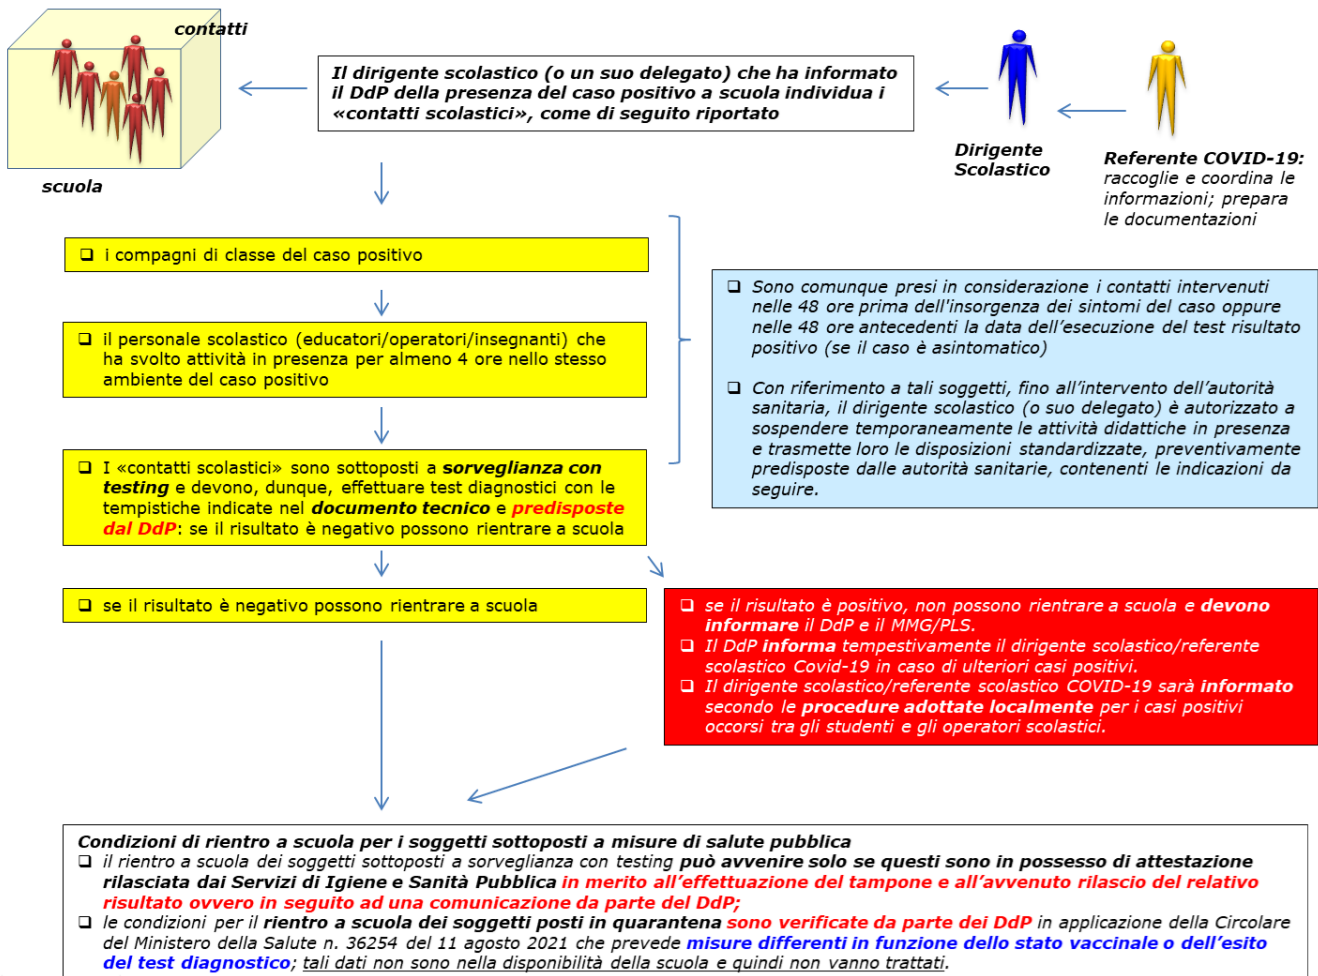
contatti

scuola

Il dirigente scolastico (o un suo delegato) che ha informato il DdP della presenza del caso positivo a scuola individua i «contatti scolastici», come di seguito riportato

Dirigente Scolastico

Referente COVID-19: raccoglie e coordina le informazioni; prepara le documentazioni

❑ i compagni di classe del caso positivo

❑ il personale scolastico (educatori/operatori/insegnanti) che ha svolto attività in presenza per almeno 4 ore nello stesso ambiente del caso positivo

❑ I «contatti scolastici» sono sottoposti a **sorveglianza con testing** e devono, dunque, effettuare test diagnostici con le tempistiche indicate nel **documento tecnico** e **predisposte dal DdP**: se il risultato è negativo possono rientrare a scuola

❑ Sono comunque presi in considerazione i contatti intervenuti nelle 48 ore prima dell'insorgenza dei sintomi del caso oppure nelle 48 ore antecedenti la data dell'esecuzione del test risultato positivo (se il caso è asintomatico)

❑ Con riferimento a tali soggetti, fino all'intervento dell'autorità sanitaria, il dirigente scolastico (o suo delegato) è autorizzato a sospendere temporaneamente le attività didattiche in presenza e trasmette loro le disposizioni standardizzate, preventivamente predisposte dalle autorità sanitarie, contenenti le indicazioni da seguire.

❑ se il risultato è negativo possono rientrare a scuola

❑ se il risultato è positivo, non possono rientrare a scuola e **devono informare** il DdP e il MMG/PLS.
❑ Il DdP **informa** tempestivamente il dirigente scolastico/referente scolastico Covid-19 in caso di ulteriori casi positivi.
❑ Il dirigente scolastico/referente scolastico COVID-19 sarà **informato** secondo le **procedure adottate localmente** per i casi positivi occorsi tra gli studenti e gli operatori scolastici.

**Condizioni di rientro a scuola per i soggetti sottoposti a misure di salute pubblica**
❑ il rientro a scuola dei soggetti sottoposti a sorveglianza con testing **può avvenire solo se questi sono in possesso di attestazione rilasciata dai Servizi di Igiene e Sanità Pubblica in merito all'effettuazione del tampone e all'avvenuto rilascio del relativo risultato ovvero in seguito ad una comunicazione da parte del DdP;**
❑ le condizioni per il **rientro a scuola dei soggetti posti in quarantena sono verificate da parte dei DdP** in applicazione della Circolare del Ministero della Salute n. 36254 del 11 agosto 2021 che prevede **misure differenti in funzione dello stato vaccinale o dell'esito del test diagnostico**; tali dati non sono nella disponibilità della scuola e quindi non vanno trattati.